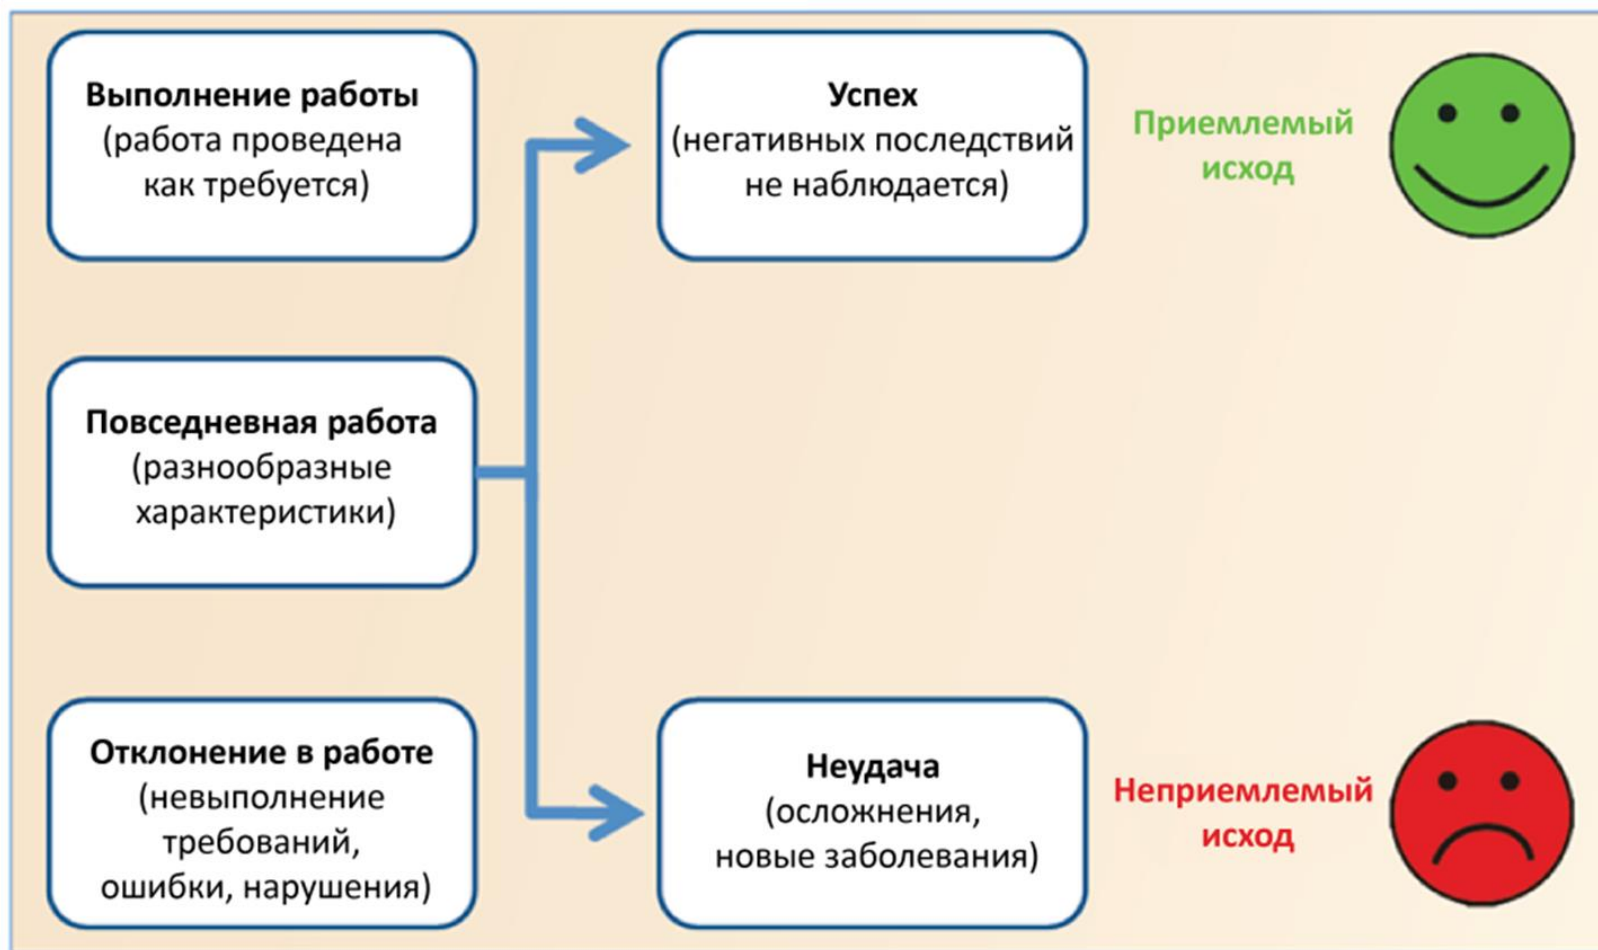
**Выполнение работы**
(работа проведена как требуется)

**Повседневная работа**
(разнообразные характеристики)

**Отклонение в работе**
(невыполнение требований, ошибки, нарушения)

**Успех**
(негативных последствий не наблюдается)

Приемлемый исход

**Неудача**
(осложнения, новые заболевания)

Неприемлемый исход